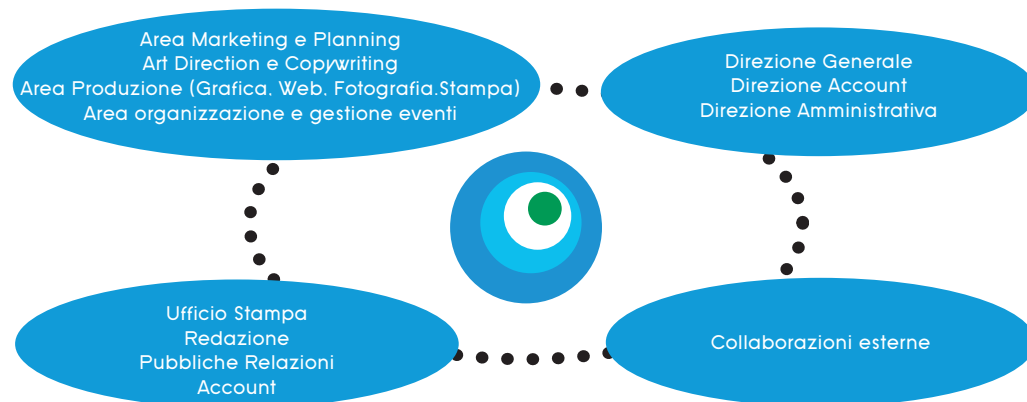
Area Marketing e Planning
Art Direction e Copywriting
Area Produzione (Grafica. Web. Fotografia.Stampa)
Area organizzazione e gestione eventi

Direzione Generale
Direzione Account
Direzione Amministrativa

Ufficio Stampa
Redazione
Pubbliche Relazioni
Account

Collaborazioni esterne